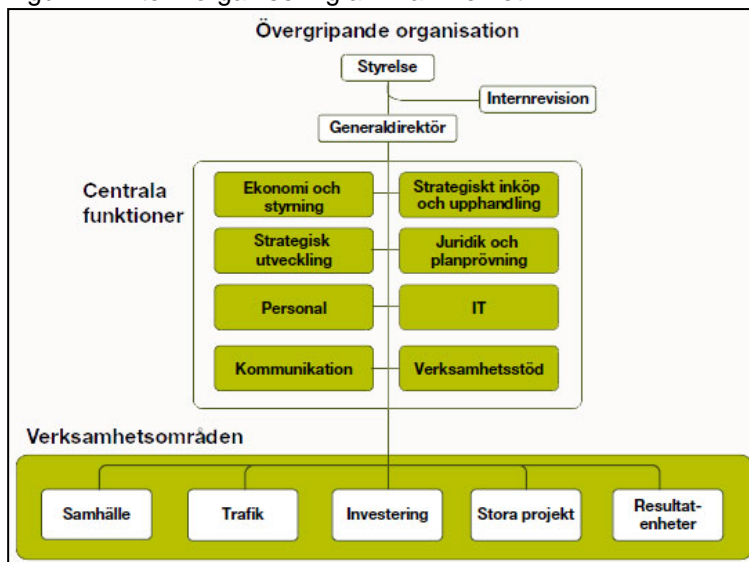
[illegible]

Övergripande organisation

Styrelse

Internrevision

Generaldirektör

Centrala funktioner

Ekonomi och styrning

Strategiskt inköp och upphandling

Strategisk utveckling

Juridik och planprövning

Personal

IT

Kommunikation

Verksamhetsstöd

Verksamhetsområden

Samhälle

Trafik

Investering

Stora projekt

Resultatenheter